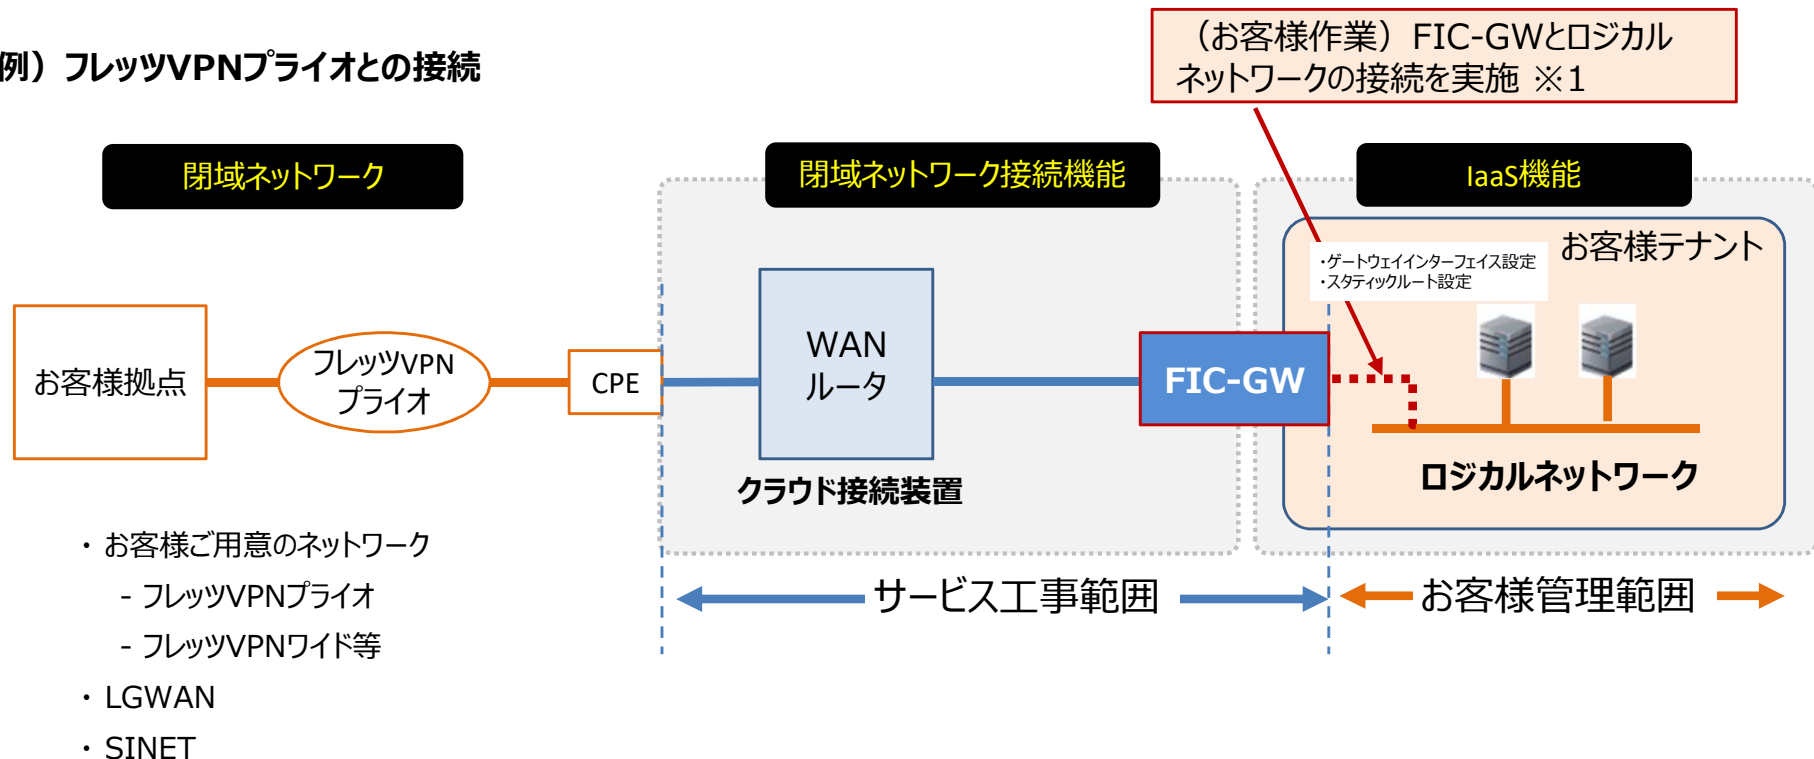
例）フレッツVPNプライオとの接続

（お客様作業）FIC-GWとロジカルネットワークの接続を実施 ※1

閉域ネットワーク

閉域ネットワーク接続機能

IaaS機能

お客様テナント

・ゲートウェイインターフェイス設定
・スタティックルート設定

お客様拠点

フレッツVPN
プライオ

CPE

WAN
ルータ

FIC-GW

クラウド接続装置

ロジカルネットワーク

・お客様ご用意のネットワーク
- フレッツVPNプライオ
- フレッツVPNワイド等
・LGWAN
・SINET

サービス工事範囲

お客様管理範囲